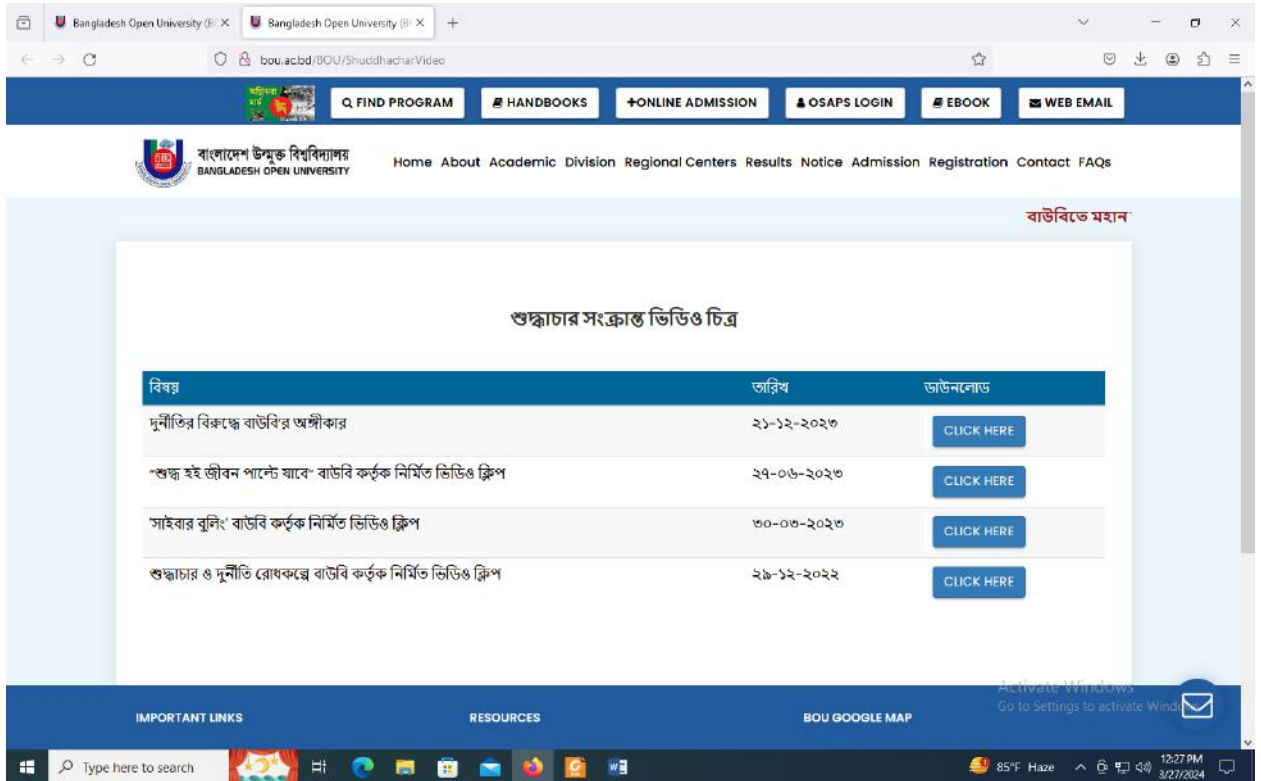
Bangladesh Open University (B ×
Bangladesh Open University (B ×
+

bou.ac.bd/BOU/ShuddhacharVideo

Q FIND PROGRAM
HANDBOOKS
+ONLINE ADMISSION
OSAPS LOGIN
EBOOK
WEB EMAIL

বাংলাদেশ উন্মুক্ত বিশ্ববিদ্যালয়
BANGLADESH OPEN UNIVERSITY

Home About Academic Division Regional Centers Results Notice Admission Registration Contact FAQs

বাউবিতে মহান

শুদ্ধাচার সংক্রান্ত ভিডিও চিত্র

| বিষয় | তারিখ | ডাউনলোড |
|---|---|---|
| দুর্নীতির বিরুদ্ধে বাউবি'র অঙ্গীকার | ২১-১২-২০২৩ | CLICK HERE |
| "শুদ্ধ হই জীবন পাল্টে যাবে" বাউবি কর্তৃক নির্মিত ভিডিও ক্লিপ | ২৭-০৬-২০২৩ | CLICK HERE |
| 'সাইবার বুলিং' বাউবি কর্তৃক নির্মিত ভিডিও ক্লিপ | ৩০-০৩-২০২৩ | CLICK HERE |
| শুদ্ধাচার ও দুর্নীতি রোধকল্পে বাউবি কর্তৃক নির্মিত ভিডিও ক্লিপ | ২৯-১২-২০২২ | CLICK HERE |

IMPORTANT LINKS
RESOURCES
BOU GOOGLE MAP

Activate Windows
Go to Settings to activate Windo

Type here to search
85°F Haze
12:27 PM
3/27/2024